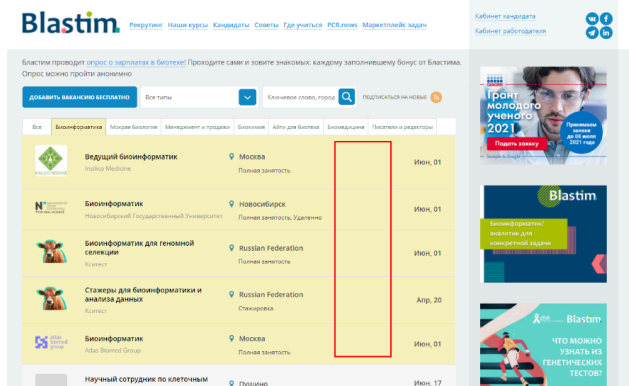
Blastim

Рекрутинг Наши курсы Кандидаты Советы Где учиться PCR.news Маркетплейс задач

Кабинет кандидата
Кабинет работодателя

Бластим проводит опрос о зарплатах в биотехе! Проходите сами и зовите знакомых: каждому заполнившему бонус от Бластима. Опрос можно пройти анонимно

ДОБАВИТЬ ВАКАНСИЮ БЕСПЛАТНО

Все типы

Ключевое слово, город

ПОДПИСАТЬСЯ НА НОВЫЕ

Все | Биоинформатика | Мокрая биология | Менеджмент и продажи | Биохимия | Айти для биотеха | Биомедицина | Писатели и редакторы

| | | | |
|---|---|---|---|
| INSILICO MEDICINE | Ведущий биоинформатик<br>Insilico Medicine | Москва<br>Полная занятость | Июн, 01 |
| | Биоинформатик<br>Новосибирский Государственный Университет | Новосибирск<br>Полная занятость, Удаленно | Июн, 01 |
| | Биоинформатик для геномной селекции<br>Ксинтест | Russian Federation<br>Полная занятость | Июн, 01 |
| | Стажеры для биоинформатики и анализа данных<br>Ксинтест | Russian Federation<br>Стажировка | Апр, 20 |
| Atlas Biomed Group | Биоинформатик<br>Atlas Biomed Group | Москва<br>Полная занятость | Июн, 01 |
| | Научный сотрудник по клеточным | Пущино | Июн, 17 |

Грант молодого ученого 2021
Принимаем заявки до 05 июля 2021 года
Подать заявку

Blastim
Биоинформатик: аналитик для конкретной задачи

Blastim
ЧТО МОЖНО УЗНАТЬ ИЗ ГЕНЕТИЧЕСКИХ ТЕСТОВ?